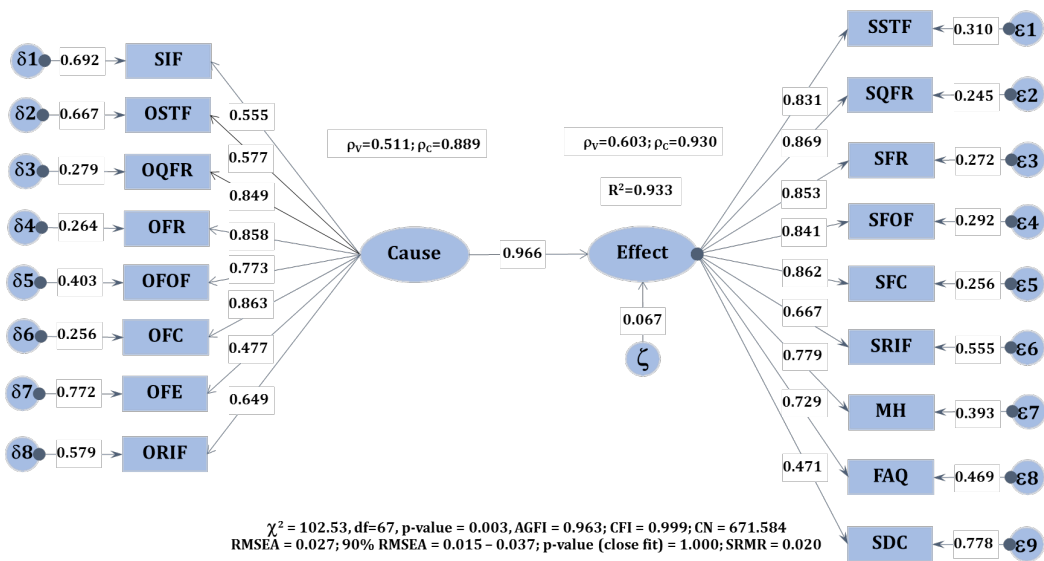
δ1 0.692 SIF
δ2 0.667 OSTF
δ3 0.279 OQFR
δ4 0.264 OFR
δ5 0.403 OFOF
δ6 0.256 OFC
δ7 0.772 OFE
δ8 0.579 ORIF

0.555
0.577
0.849
0.858
0.773
0.863
0.477
0.649

$\rho_V$=0.511; $\rho_C$=0.889

Cause 0.966 Effect

$\rho_V$=0.603; $\rho_C$=0.930

$R^2$=0.933

0.067
ζ

0.831
0.869
0.853
0.841
0.862
0.667
0.779
0.729
0.471

SSTF 0.310 ε1
SQFR 0.245 ε2
SFR 0.272 ε3
SFOF 0.292 ε4
SFC 0.256 ε5
SRIF 0.555 ε6
MH 0.393 ε7
FAQ 0.469 ε8
SDC 0.778 ε9

$\chi^2$ = 102.53, df=67, p-value = 0.003, AGFI = 0.963; CFI = 0.999; CN = 671.584
RMSEA = 0.027; 90% RMSEA = 0.015 – 0.037; p-value (close fit) = 1.000; SRMR = 0.020